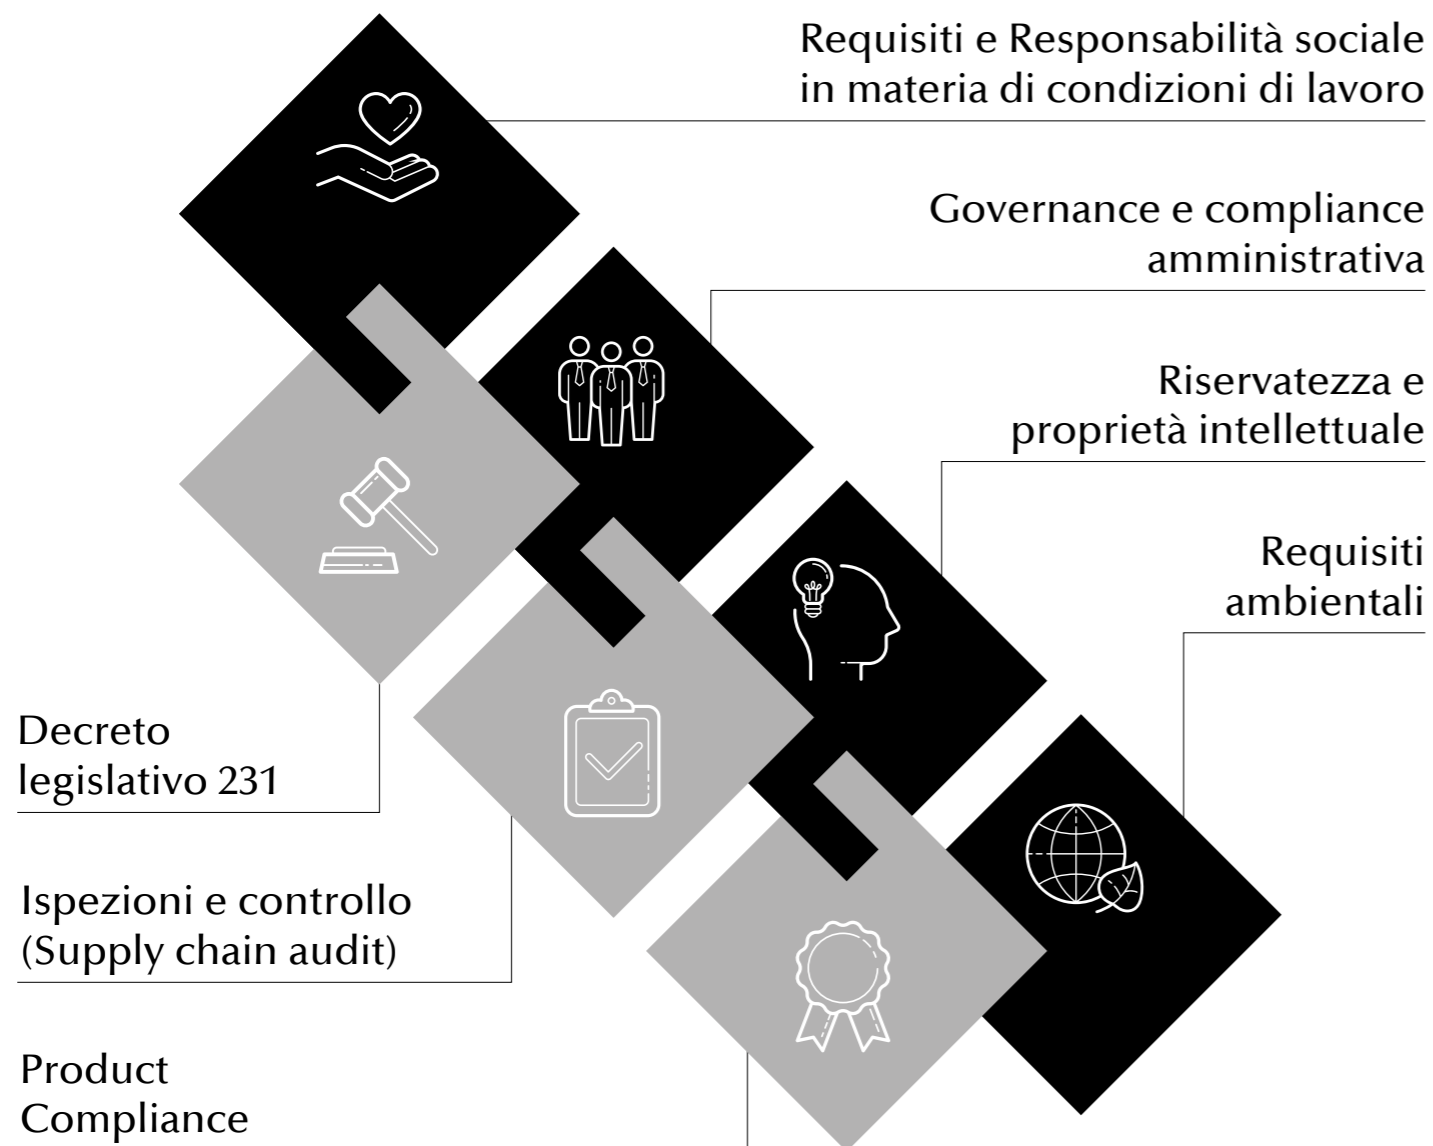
Requisiti e Responsabilità sociale in materia di condizioni di lavoro

Governance e compliance amministrativa

Riservatezza e proprietà intellettuale

Requisiti ambientali

Decreto legislativo 231

Ispezioni e controllo (Supply chain audit)

Product Compliance